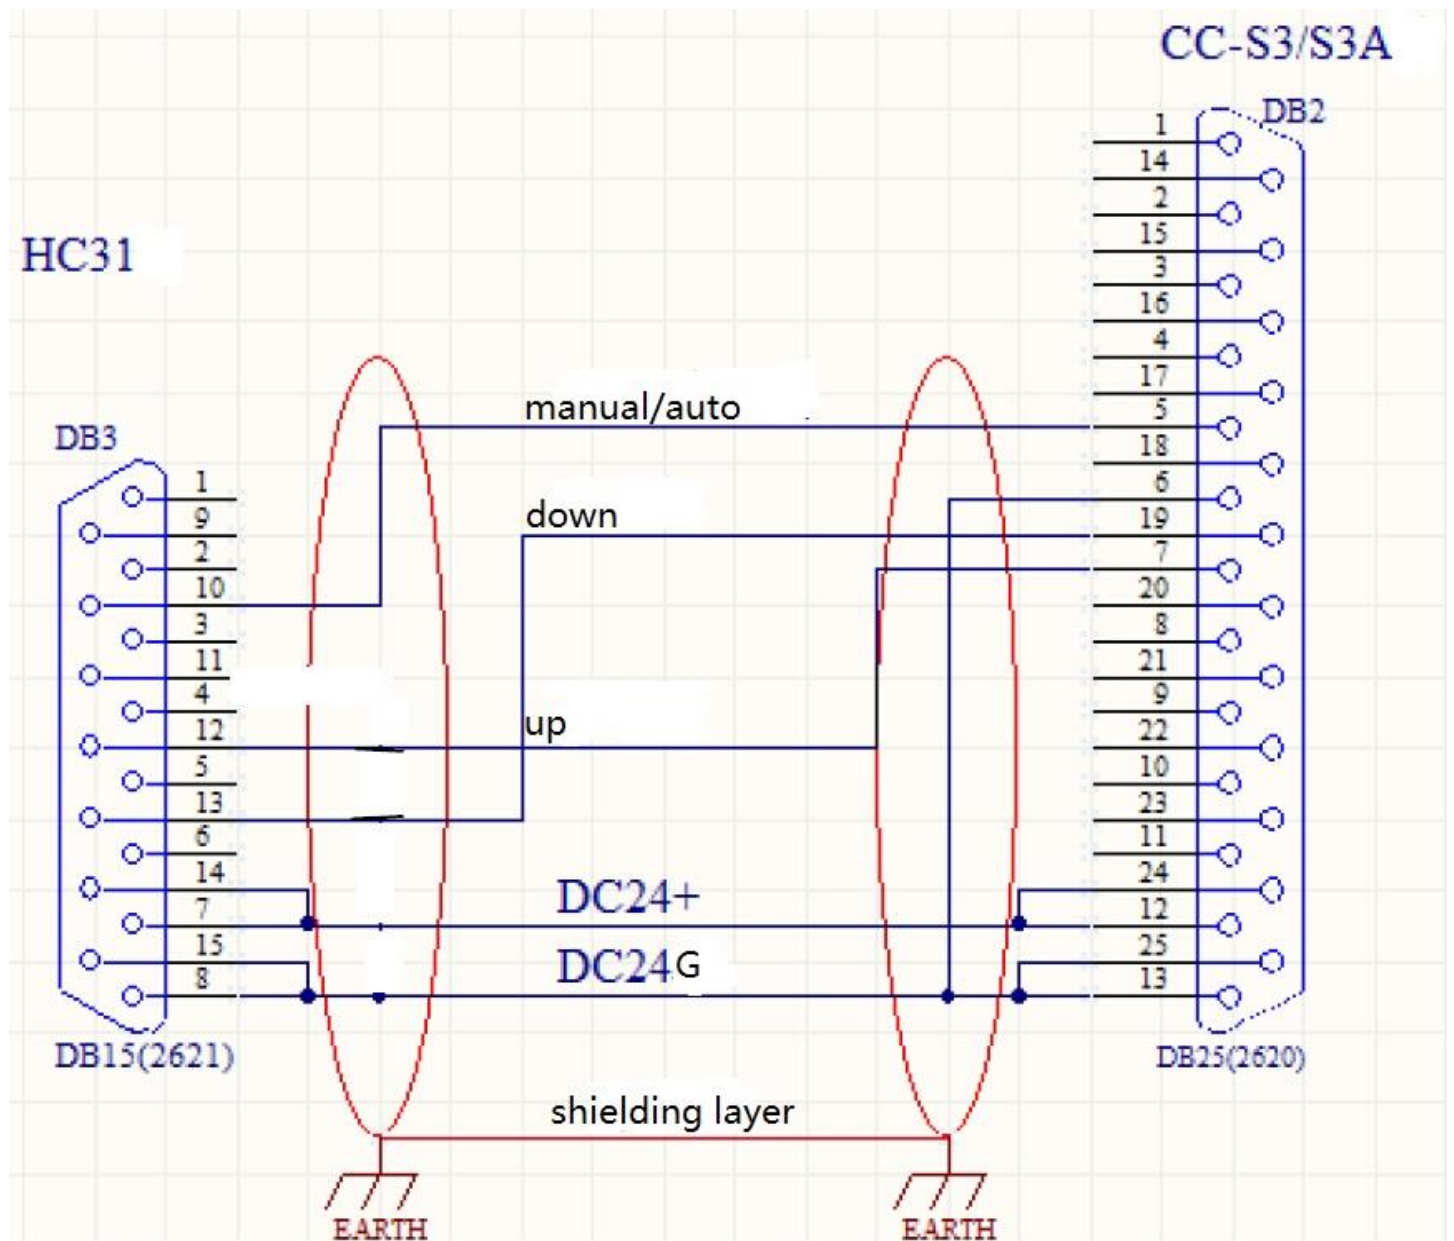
CC-S3/S3A

DB2

1
14
2
15
3
16
4
17
5
18
6
19
7
20
8
21
9
22
10
23
11
24
12
25
13

HC31

DB3

1
9
2
10
3
11
4
12
5
13
6
14
7
15
8

manual/auto

down

up

DC24+

DC24G

DB15(2621)

DB25(2620)

shielding layer

EARTH

EARTH